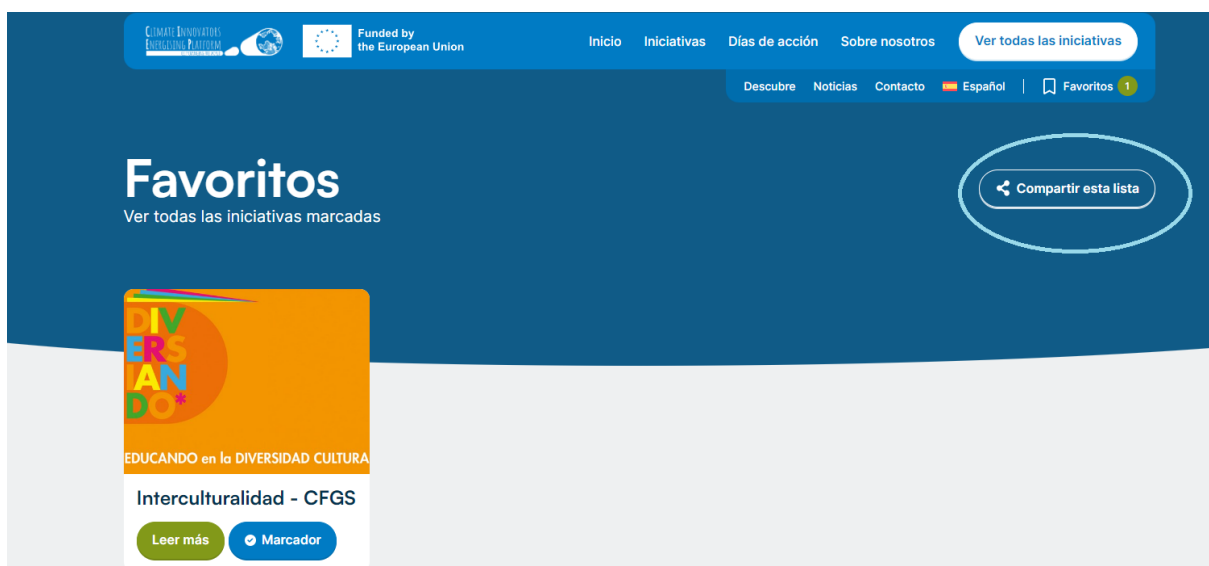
Climate Innovators Energising Platform

Funded by the European Union

Inicio Iniciativas Días de acción Sobre nosotros Ver todas las iniciativas

Descubre Noticias Contacto Español Favoritos 1

Favoritos

Ver todas las iniciativas marcadas

Compartir esta lista

DIVERSIANDO*

EDUCANDO en la DIVERSIDAD CULTURA

Interculturalidad - CFGS

Leer más Marcador